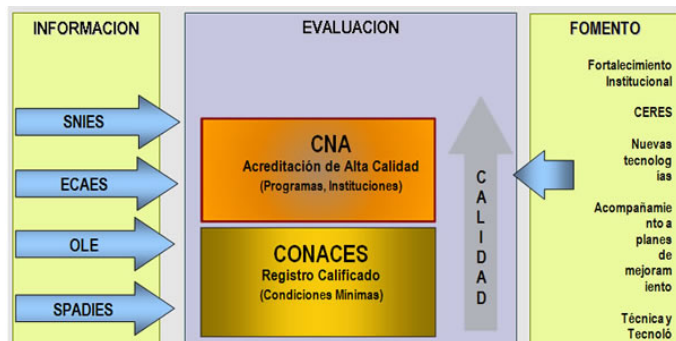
INFORMACION

SNIES

ECAES

OLE

SPADIES

EVALUACION

CNA
Acreditación de Alta Calidad
(Programas, Instituciones)

CONACES
Registro Calificado
(Condiciones Mínimas)

CALIDAD

FOMENTO

Fortalecimiento Institucional

CERES

Nuevas tecnologías

Acompañamiento a planes de mejoramiento

Técnica y Tecnoló